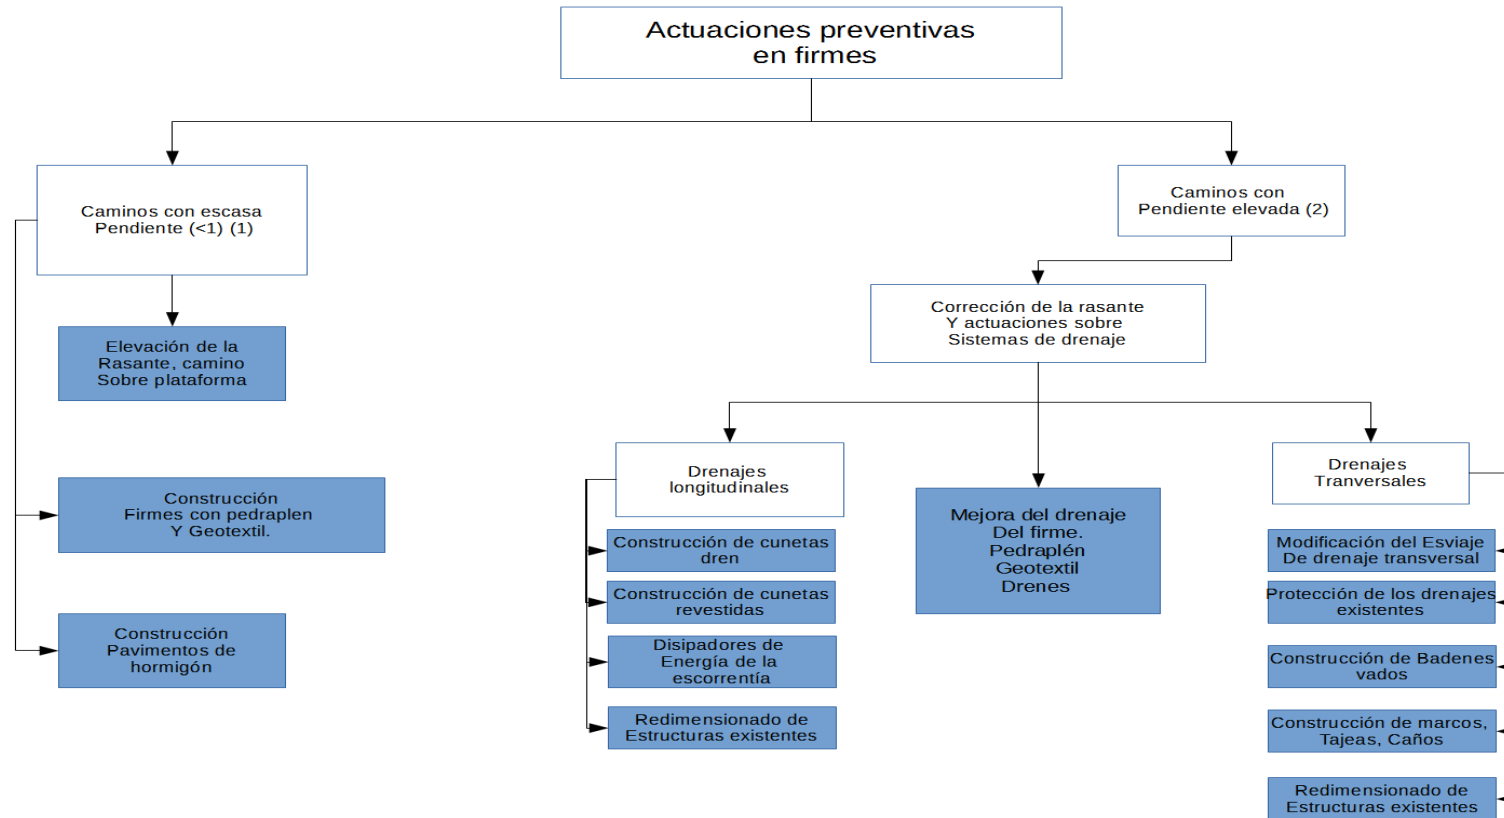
Actuaciones preventivas en firmes

Caminos con escasa Pendiente (<1) (1)

Elevación de la Rasante, camino Sobre plataforma

Construcción Firmes con pedraplen Y Geotextil.

Construcción Pavimentos de hormigón

Caminos con Pendiente elevada (2)

Corrección de la rasante Y actuaciones sobre Sistemas de drenaje

Drenajes longitudinales

Construcción de cunetas dren

Construcción de cunetas revestidas

Disipadores de Energía de la escorrentía

Redimensionado de Estructuras existentes

Mejora del drenaje Del firme. Pedraplén Geotextil Drenes

Drenajes Tranversales

Modificación del Esviaje De drenaje transversal

Protección de los drenajes existentes

Construcción de Badenes vados

Construcción de marcos, Tajeas, Caños

Redimensionado de Estructuras existentes